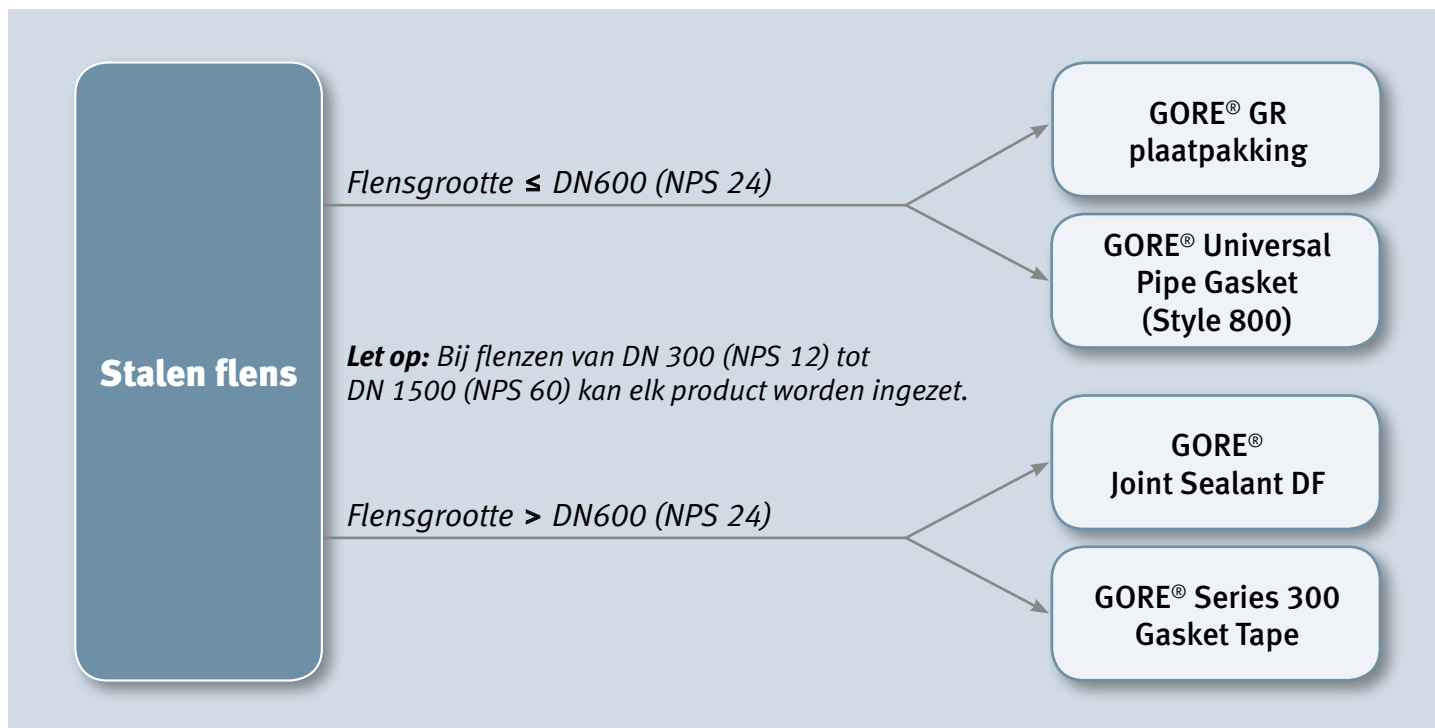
Stalen flens

Flensgrootte ≤ DN600 (NPS 24)

GORE® GR plaatpakking

GORE® Universal Pipe Gasket (Style 800)

*Let op:* Bij flenzen van DN 300 (NPS 12) tot DN 1500 (NPS 60) kan elk product worden ingezet.

Flensgrootte > DN600 (NPS 24)

GORE® Joint Sealant DF

GORE® Series 300 Gasket Tape